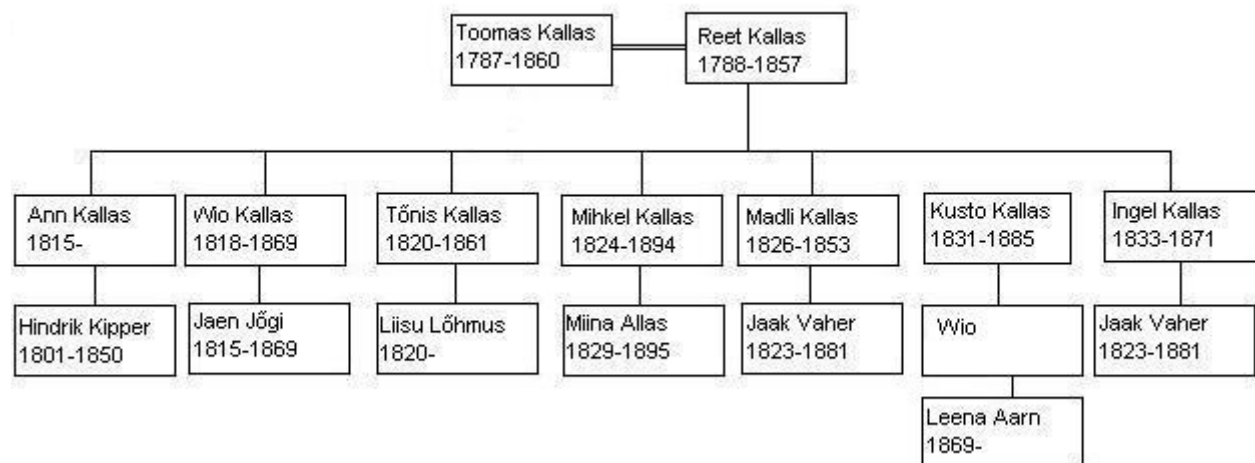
Toomas Kallas
1787-1860

Reet Kallas
1788-1857

Ann Kallas
1815-

Wio Kallas
1818-1869

Tõnis Kallas
1820-1861

Mihkel Kallas
1824-1894

Madli Kallas
1826-1853

Kusto Kallas
1831-1885

Ingel Kallas
1833-1871

Hindrik Kipper
1801-1850

Jaen Jõgi
1815-1869

Liisu Lõhmus
1820-

Miina Allas
1829-1895

Jaak Vaher
1823-1881

Wio

Jaak Vaher
1823-1881

Leena Aarn
1869-